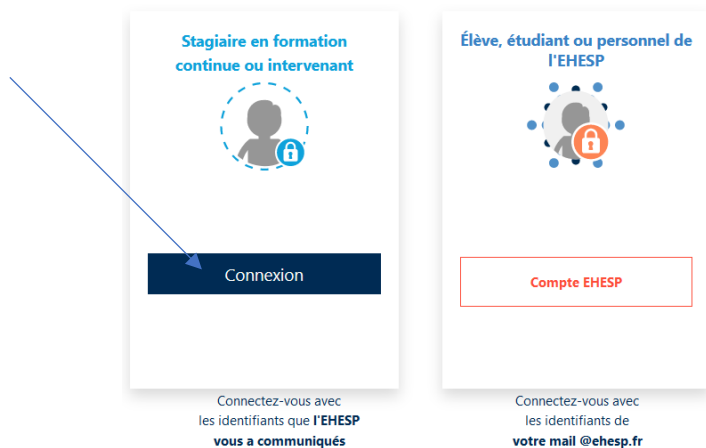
Stagiaire en formation continue ou intervenant

Connexion

Connectez-vous avec les identifiants que l'EHESP vous a communiqués

Élève, étudiant ou personnel de l'EHESP

Compte EHESP

Connectez-vous avec les identifiants de votre mail @ehesp.fr